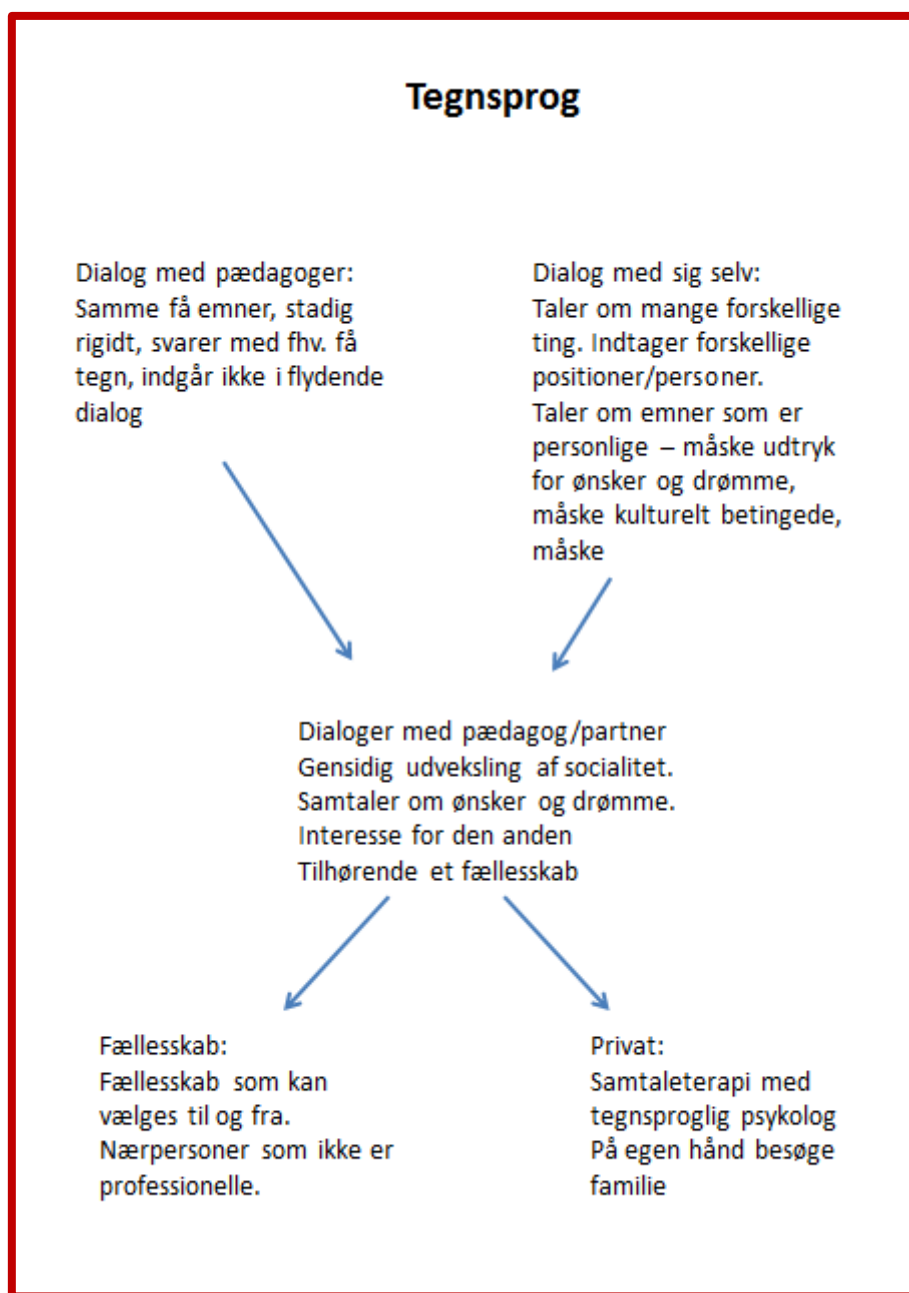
Tegnsprog

Dialog med pædagoger:
Samme få emner, stadig rigidt, svarer med fhv. få tegn, indgår ikke i flydende dialog

Dialog med sig selv:
Taler om mange forskellige ting. Indtager forskellige positioner/personer.
Taler om emner som er personlige – måske udtryk for ønsker og drømme, måske kulturelt betingede, måske

Dialoger med pædagog/partner
Gensidig udveksling af socialitet.
Samtaler om ønsker og drømme.
Interesse for den anden
Tilhørende et fællesskab

Fællesskab:
Fællesskab som kan vælges til og fra.
Nærpersoner som ikke er professionelle.

Privat:
Samtaleterapi med tegnsproglig psykolog
På egen hånd besøge familie